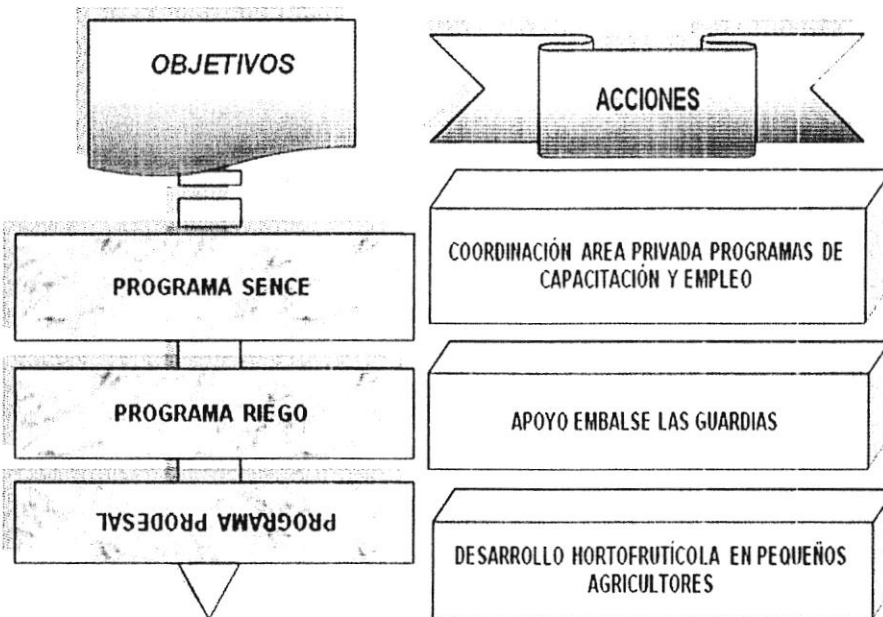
OBJETIVOS

ACCIONES

PROGRAMA SENCE

COORDINACIÓN AREA PRIVADA PROGRAMAS DE CAPACITACIÓN Y EMPLEO

PROGRAMA RIEGO

APOYO EMBALSE LAS GUARDIAS

PROGRAMA PRODESAL

DESARROLLO HORTOFRUTÍCOLA EN PEQUEÑOS AGRICULTORES